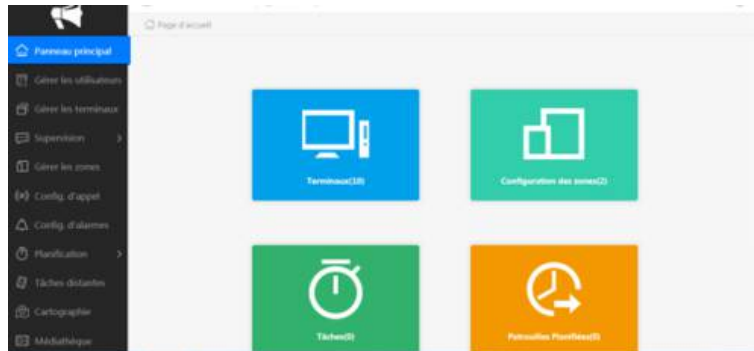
Panneau principal
Gérer les utilisateurs
Gérer les terminaux
Supervision
Gérer les zones
Config. d'appel
Config. d'alarmes
Planification
Tâches distantes
Cartographie
Médiathèque

Page d'accueil

Terminaux(10)
Configuration des zones(2)
Tâches(0)
Patrouilles Planifiées(0)